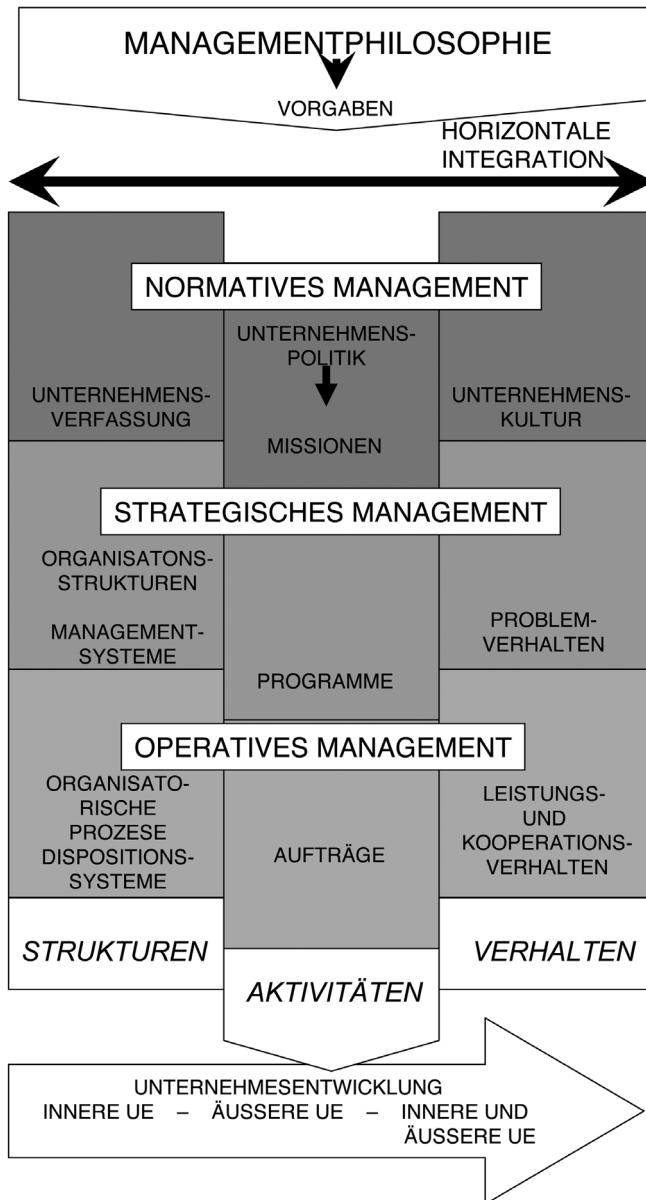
MANAGEMENTPHILOSOPHIE

VORGABEN

HORIZONTALE INTEGRATION

NORMATIVES MANAGEMENT

UNTERNEHMENSVERFASSUNG

UNTERNEHMENSPOLITIK

MISSIONEN

UNTERNEHMENSKULTUR

STRATEGISCHES MANAGEMENT

ORGANISATONSSTRUKTUREN

MANAGEMENTSYSTEME

PROGRAMME

PROBLEMVERHALTEN

OPERATIVES MANAGEMENT

ORGANISATORISCHE PROZESE DISPOSITIONSSYSTEME

AUFTRÄGE

LEISTUNGS- UND KOOPERATIONSVERHALTEN

STRUKTUREN

AKTIVITÄTEN

VERHALTEN

UNTERNEHMESENTWICKLUNG
INNERE UE – ÄUSSERE UE – INNERE UND ÄUSSERE UE